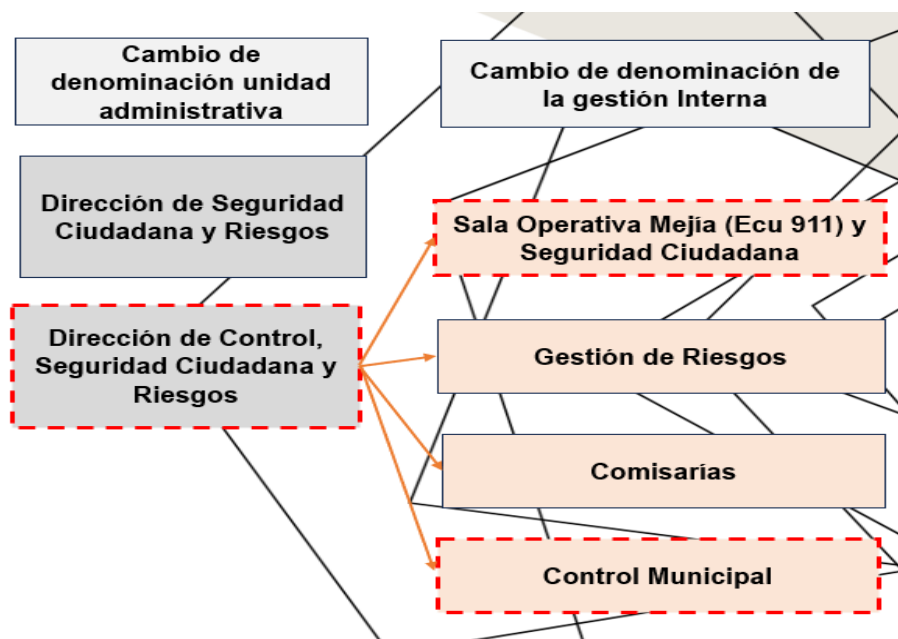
Cambio de denominación unidad administrativa

Cambio de denominación de la gestión Interna

Dirección de Seguridad Ciudadana y Riesgos

Sala Operativa Mejia (Ecu 911) y Seguridad Ciudadana

Dirección de Control, Seguridad Ciudadana y Riesgos

Gestión de Riesgos

Comisarías

Control Municipal